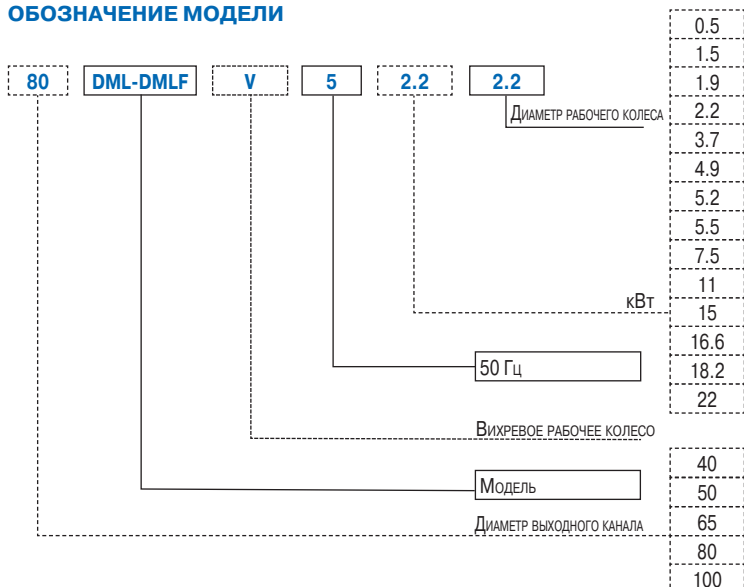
ОБОЗНАЧЕНИЕ МОДЕЛИ

80 DML-DMLF V 5 2.2 2.2

Диаметр рабочего колеса

0.5
1.5
1.9
2.2
3.7
4.9
5.2
5.5
7.5
11
15
16.6
18.2
22

кВт

50 Гц

Вихревое рабочее колесо

Модель

Диаметр выходного канала

40
50
65
80
100